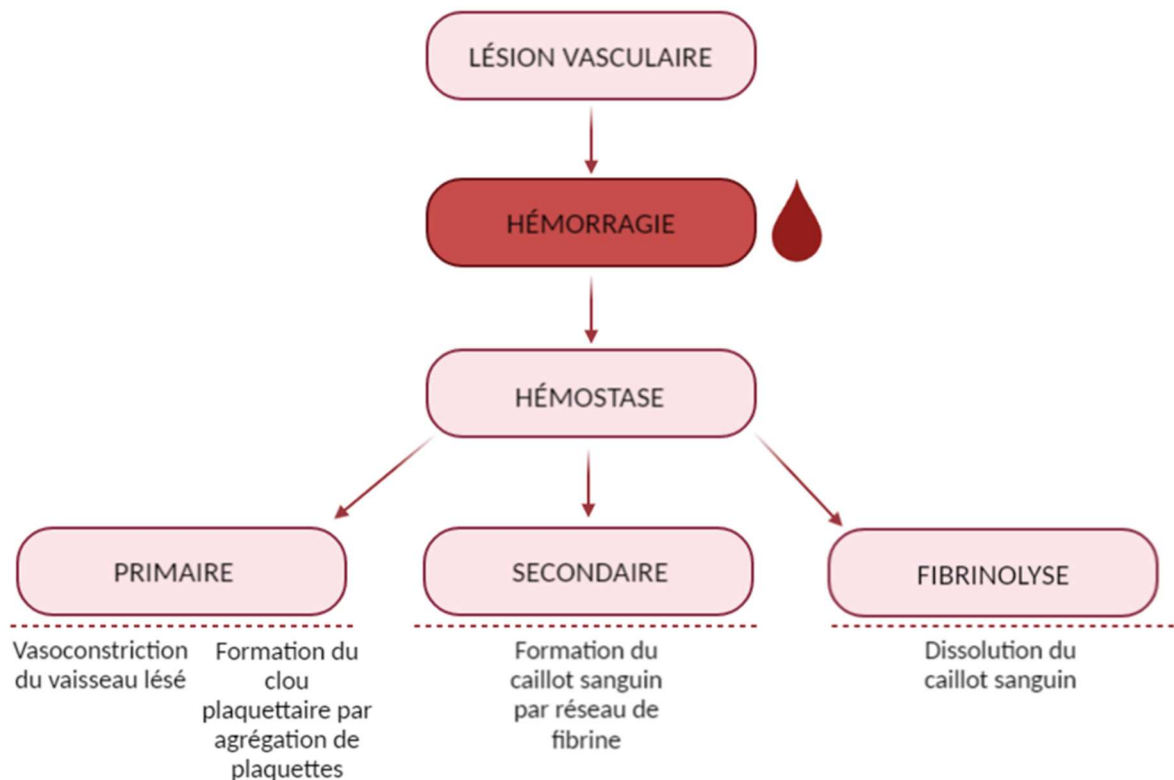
LÉSION VASCULAIRE

HÉMORRAGIE

HÉMOSTASE

PRIMAIRE

SECONDAIRE

FIBRINOLYSE

Vasoconstriction du vaisseau lésé

Formation du clou plaquettaire par agrégation de plaquettes

Formation du caillot sanguin par réseau de fibrine

Dissolution du caillot sanguin